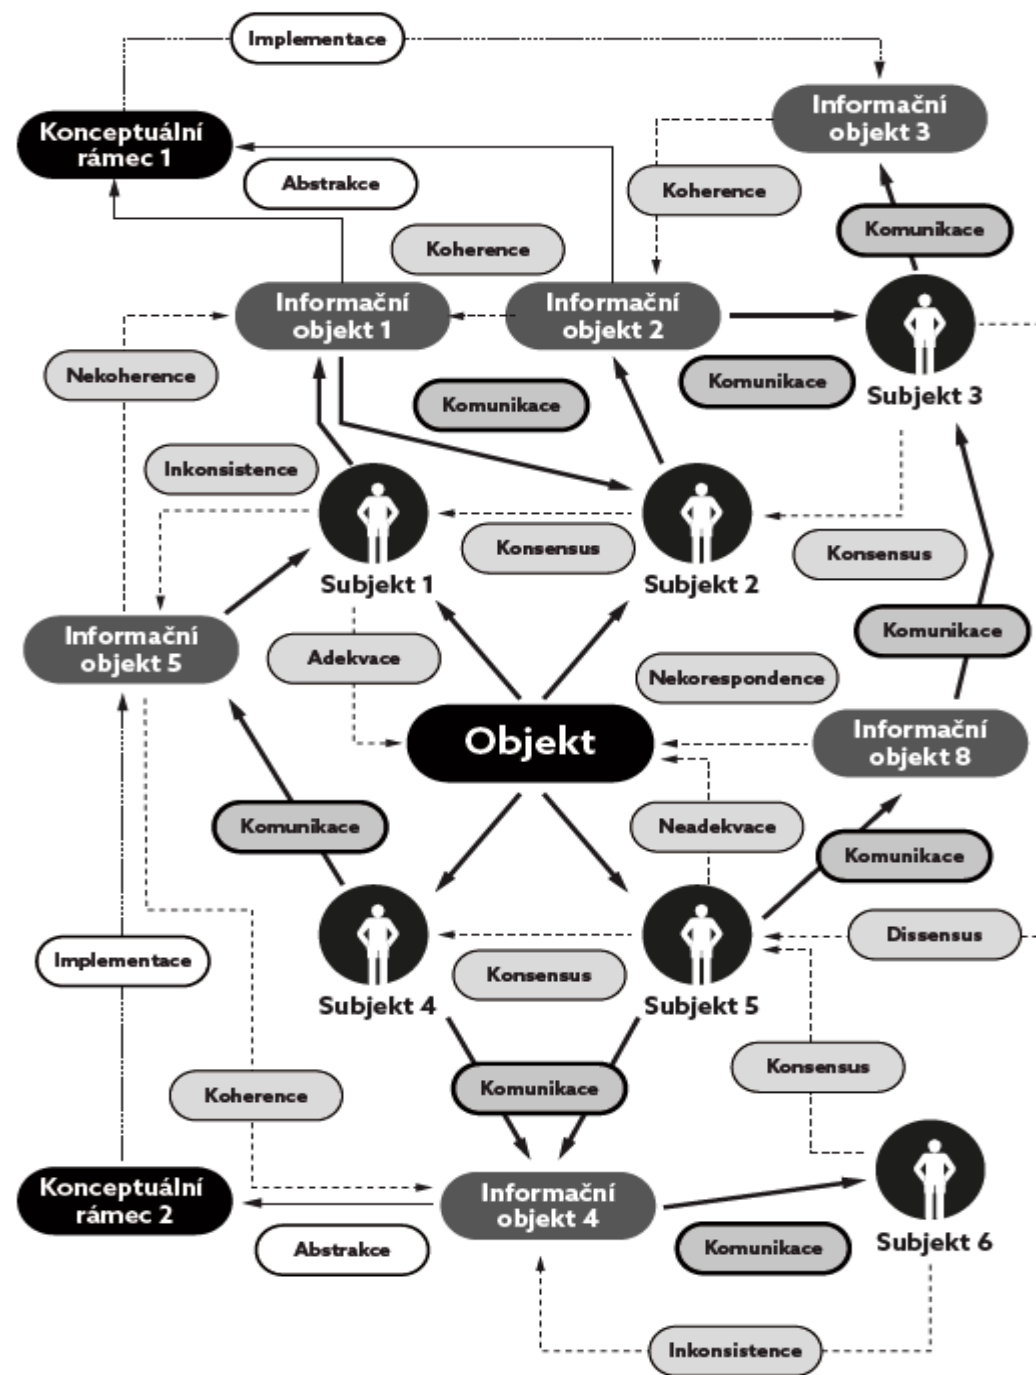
Implementace

Informační objekt 3

Konceptuální rámec 1

Abstrakce

Koherence

Komunikace

Koherence

Informační objekt 1

Informační objekt 2

Nekoherence

Komunikace

Komunikace

Subjekt 3

Inkonsistence

Konsensus

Konsensus

Subjekt 1

Subjekt 2

Informační objekt 5

Adekvace

Komunikace

Nekorespondence

Objekt

Informační objekt 8

Komunikace

Neadekvace

Komunikace

Dissensus

Implementace

Subjekt 4

Konsensus

Subjekt 5

Konsensus

Komunikace

Koherence

Konceptuální rámec 2

Informační objekt 4

Subjekt 6

Abstrakce

Komunikace

Inkonsistence